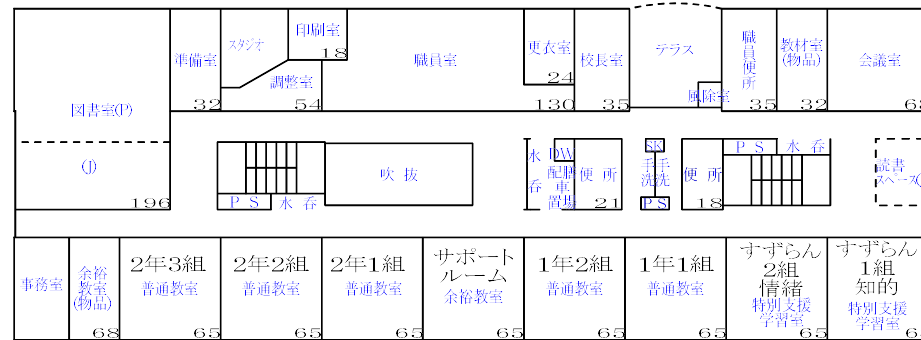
準備室
スタジオ
印刷室
18
調整室
32
54
職員室
更衣室
24
130
校長室
35
テラス
掃除室
職員便所
35
教材室(物品)
32
会議室
6
図書室(P)
(J)
196
PS
水呑
吹抜
水呑
DW
配膳車置場
便所
21
SK
手洗洗
PS
便所
18
PS
水呑
読書スペース
事務室
余裕教室(物品)
68
2年3組
普通教室
65
2年2組
普通教室
65
2年1組
普通教室
65
サポートルーム
余裕教室
65
1年2組
普通教室
65
1年1組
普通教室
65
すずらん2組
情緒
特別支援学習室
65
すずらん1組
知的
特別支援学習室
6